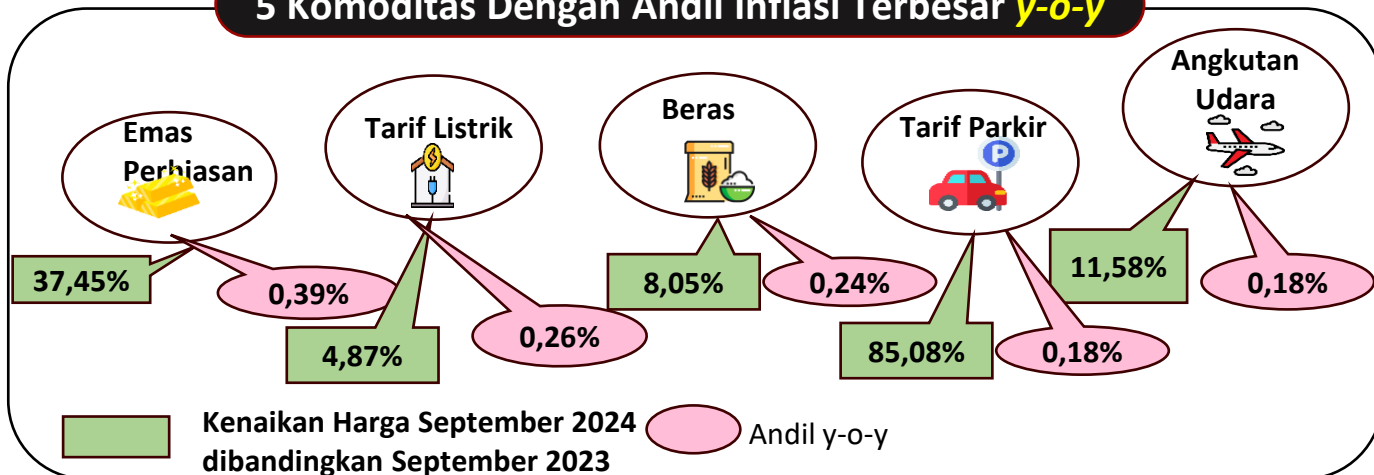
5 Komoditas Dengan Andil Inflasi Terbesar y-o-y

Emas Perhiasan

37,45%

0,39%

Tarif Listrik

4,87%

0,26%

Beras

8,05%

0,24%

Tarif Parkir

85,08%

0,18%

Angkutan Udara

11,58%

0,18%

Kenaikan Harga September 2024 dibandingkan September 2023

Andil y-o-y